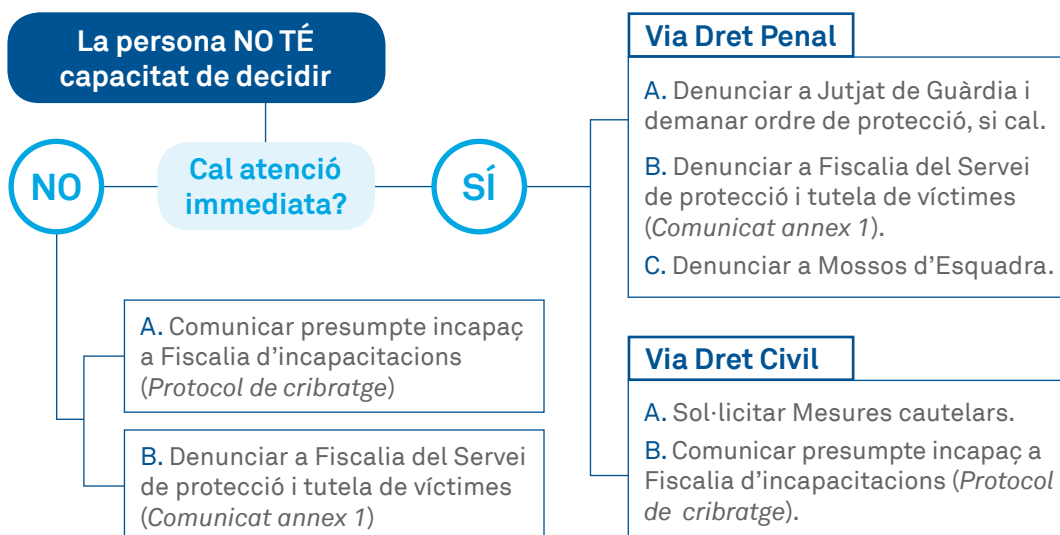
La persona NO TÉ capacitat de decidir

NO

Cal atenció immediata?

SÍ

Via Dret Penal

A. Denunciar a Jutjat de Guàrdia i demanar ordre de protecció, si cal.

B. Denunciar a Fiscalia del Servei de protecció i tutela de víctimes (*Comunicat annex 1*).

C. Denunciar a Mossos d'Esquadra.

A. Comunicar presumpte incapaç a Fiscalia d'incapacitacions (*Protocol de cribratge*)

B. Denunciar a Fiscalia del Servei de protecció i tutela de víctimes (*Comunicat annex 1*)

Via Dret Civil

A. Sol·licitar Mesures cautelars.

B. Comunicar presumpte incapaç a Fiscalia d'incapacitacions (*Protocol de cribratge*).